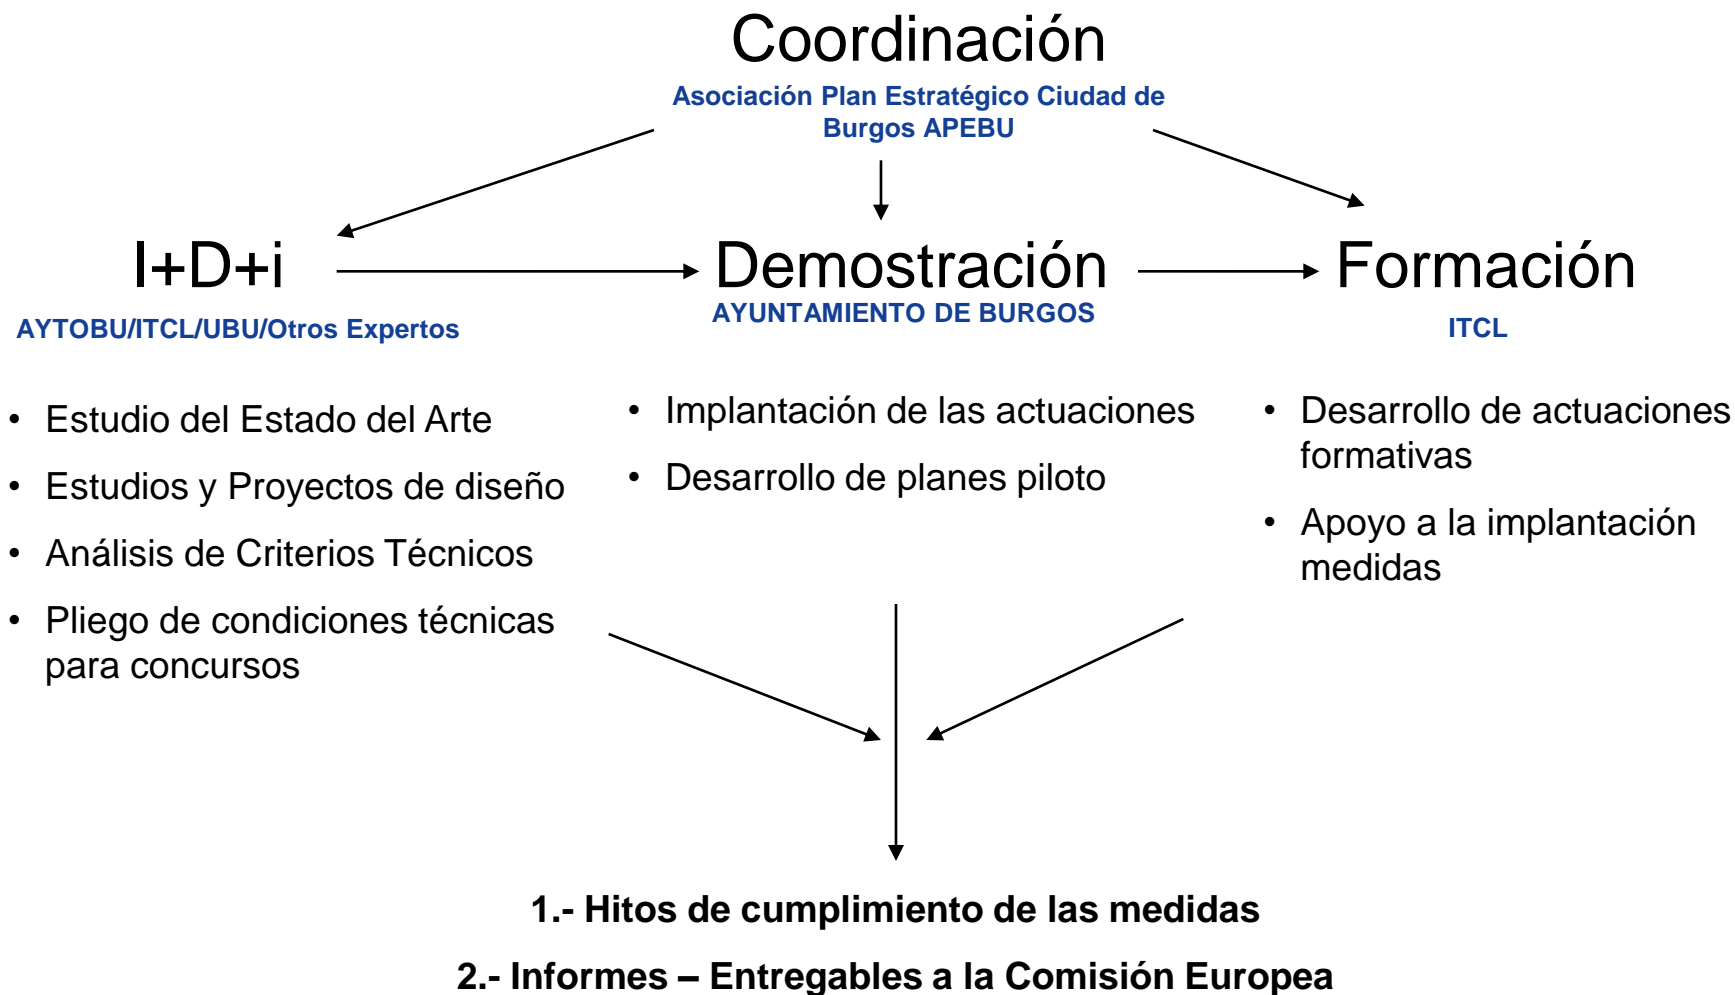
Coordinación

Asociación Plan Estratégico Ciudad de Burgos APEBU

I+D+i

AYTOBU/ITCL/UBU/Otros Expertos

Demostración

AYUNTAMIENTO DE BURGOS

Formación

ITCL

• Estudio del Estado del Arte
• Estudios y Proyectos de diseño
• Análisis de Criterios Técnicos
• Pliego de condiciones técnicas para concursos

• Implantación de las actuaciones
• Desarrollo de planes piloto

• Desarrollo de actuaciones formativas
• Apoyo a la implantación medidas

1.- Hitos de cumplimiento de las medidas

2.- Informes – Entregables a la Comisión Europea